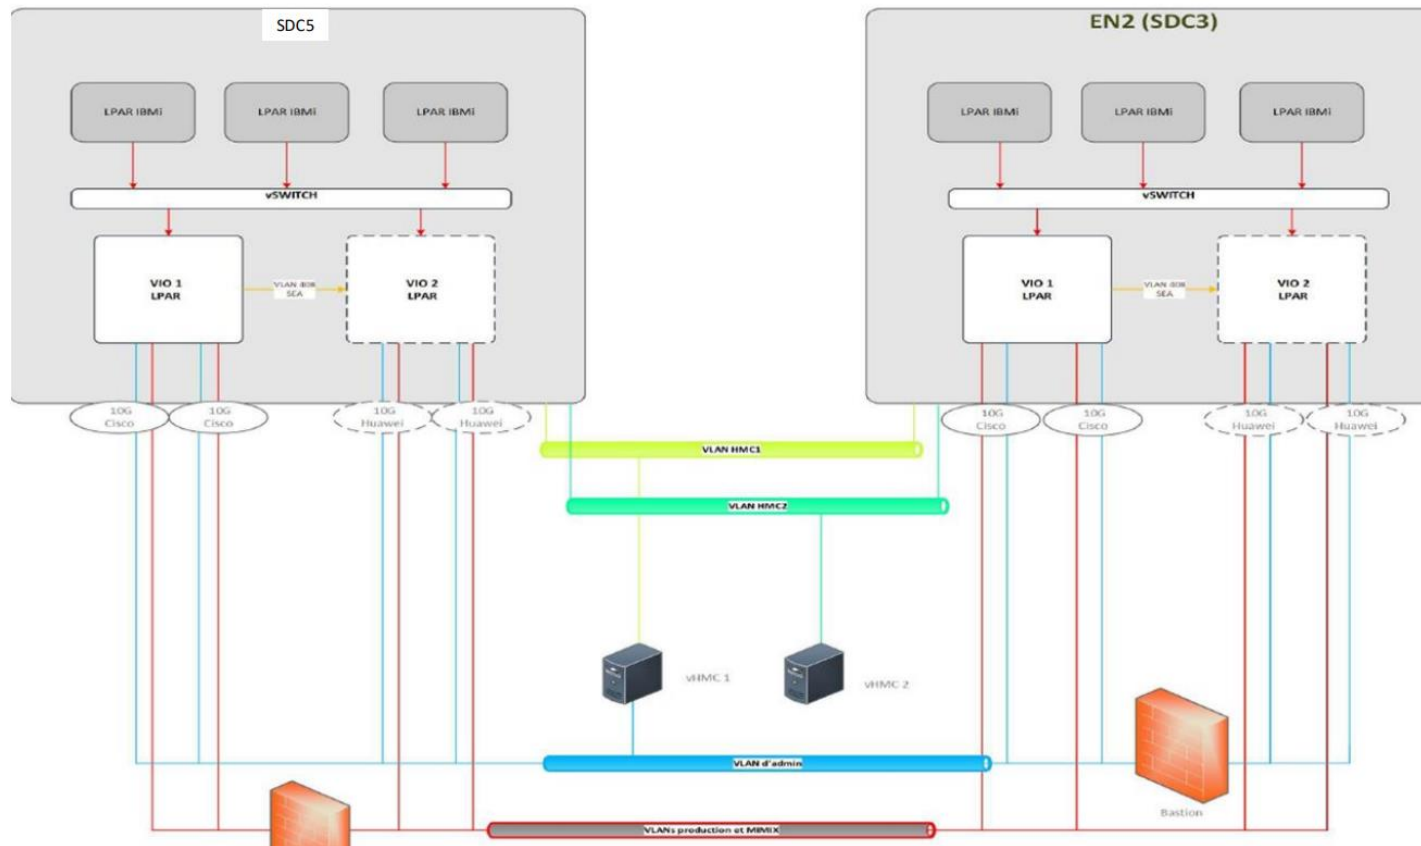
SDC5

LPAR IBMi
LPAR IBMi
LPAR IBMi

vSWITCH

VIO 1 LPAR
VLAN 808 SEA
VIO 2 LPAR

10G Cisco
10G Cisco
10G Huawei
10G Huawei

EN2 (SDC3)

LPAR IBMi
LPAR IBMi
LPAR IBMi

vSWITCH

VIO 1 LPAR
VLAN 808 SEA
VIO 2 LPAR

10G Cisco
10G Cisco
10G Huawei
10G Huawei

VLAN HMC1

VLAN HMC2

vHMC 1
vHMC 2

VLAN d'admin

Bastion

VLANs production et MIMIX